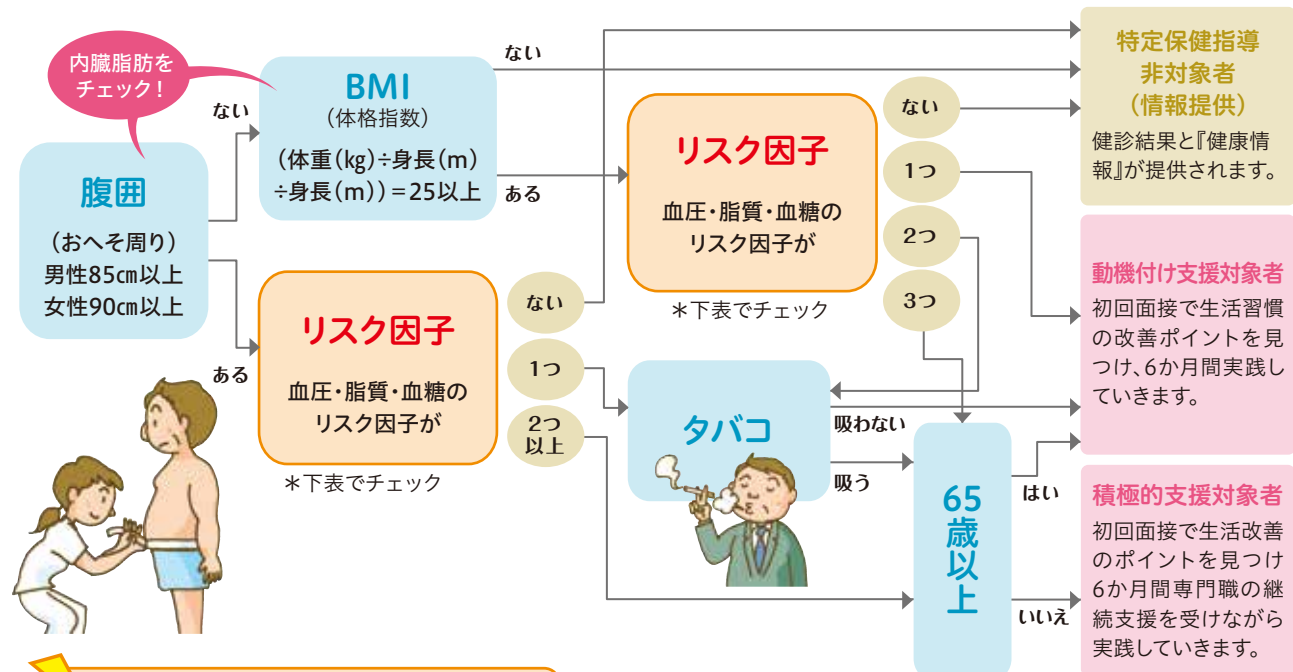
内臓脂肪をチェック！

腹囲

（おへそ周り）
男性85㎝以上
女性90㎝以上

ない

ある

BMI
（体格指数）

（体重（kg）÷身長（m）÷身長（m））＝25以上

ない

ある

リスク因子

血圧・脂質・血糖のリスク因子が

＊下表でチェック

ない

1つ

2つ以上

リスク因子

血圧・脂質・血糖のリスク因子が

＊下表でチェック

ない

1つ

2つ

3つ

タバコ

吸わない

吸う

65歳以上

はい

いいえ

特定保健指導非対象者
（情報提供）

健診結果と『健康情報』が提供されます。

動機付け支援対象者

初回面接で生活習慣の改善ポイントを見つけ、6か月間実践していきます。

積極的支援対象者

初回面接で生活改善のポイントを見つけ6か月間専門職の継続支援を受けながら実践していきます。